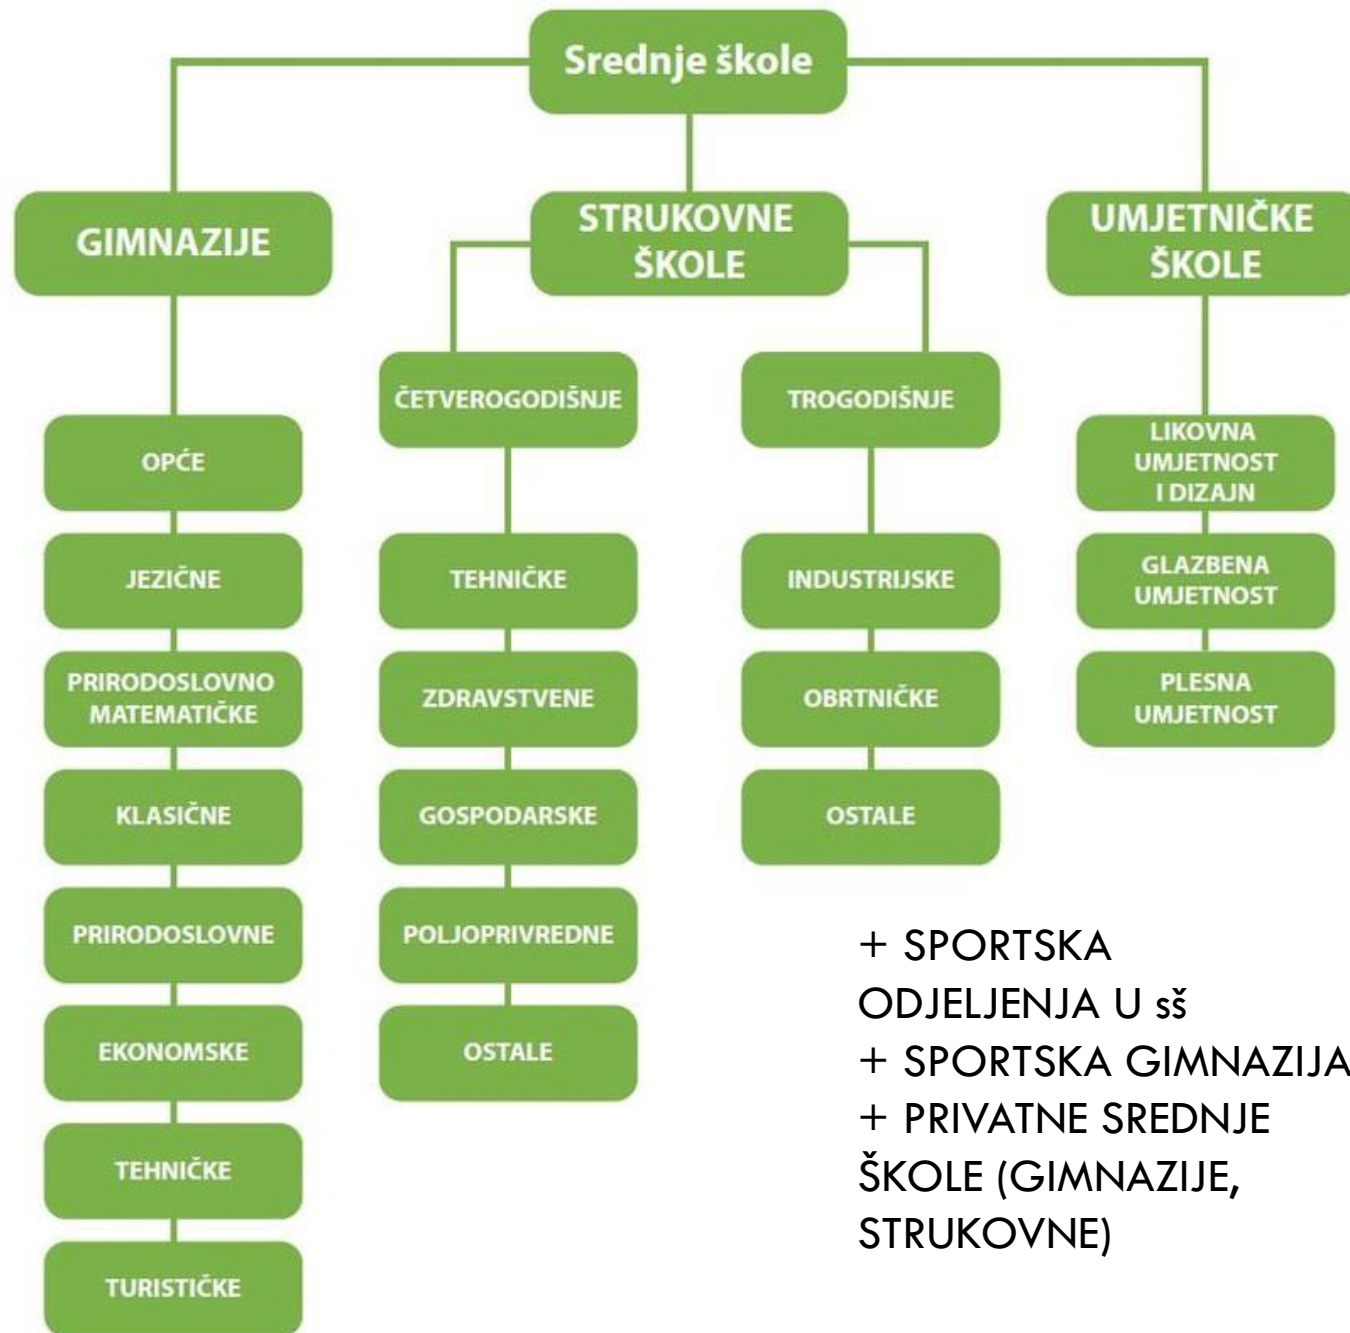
Srednje škole

GIMNAZIJE

OPĆE

JEZIČNE

PRIRODOSLOVNO MATEMATIČKE

KLASIČNE

PRIRODOSLOVNE

EKONOMSKE

TEHNIČKE

TURISTIČKE

STRUKOVNE ŠKOLE

ČETVEROGODIŠNJE

TEHNIČKE

ZDRAVSTVENE

GOSPODARSKE

POLJOPRIVREDNE

OSTALE

TROGODIŠNJE

INDUSTRIJSKE

OBRTNIČKE

OSTALE

UMJETNIČKE ŠKOLE

LIKOVNA UMJETNOST I DIZAJN

GLAZBENA UMJETNOST

PLESNA UMJETNOST

+ SPORTSKA ODJELJENJA U sš
+ SPORTSKA GIMNAZIJA
+ PRIVATNE SREDNJE ŠKOLE (GIMNAZIJE, STRUKOVNE)